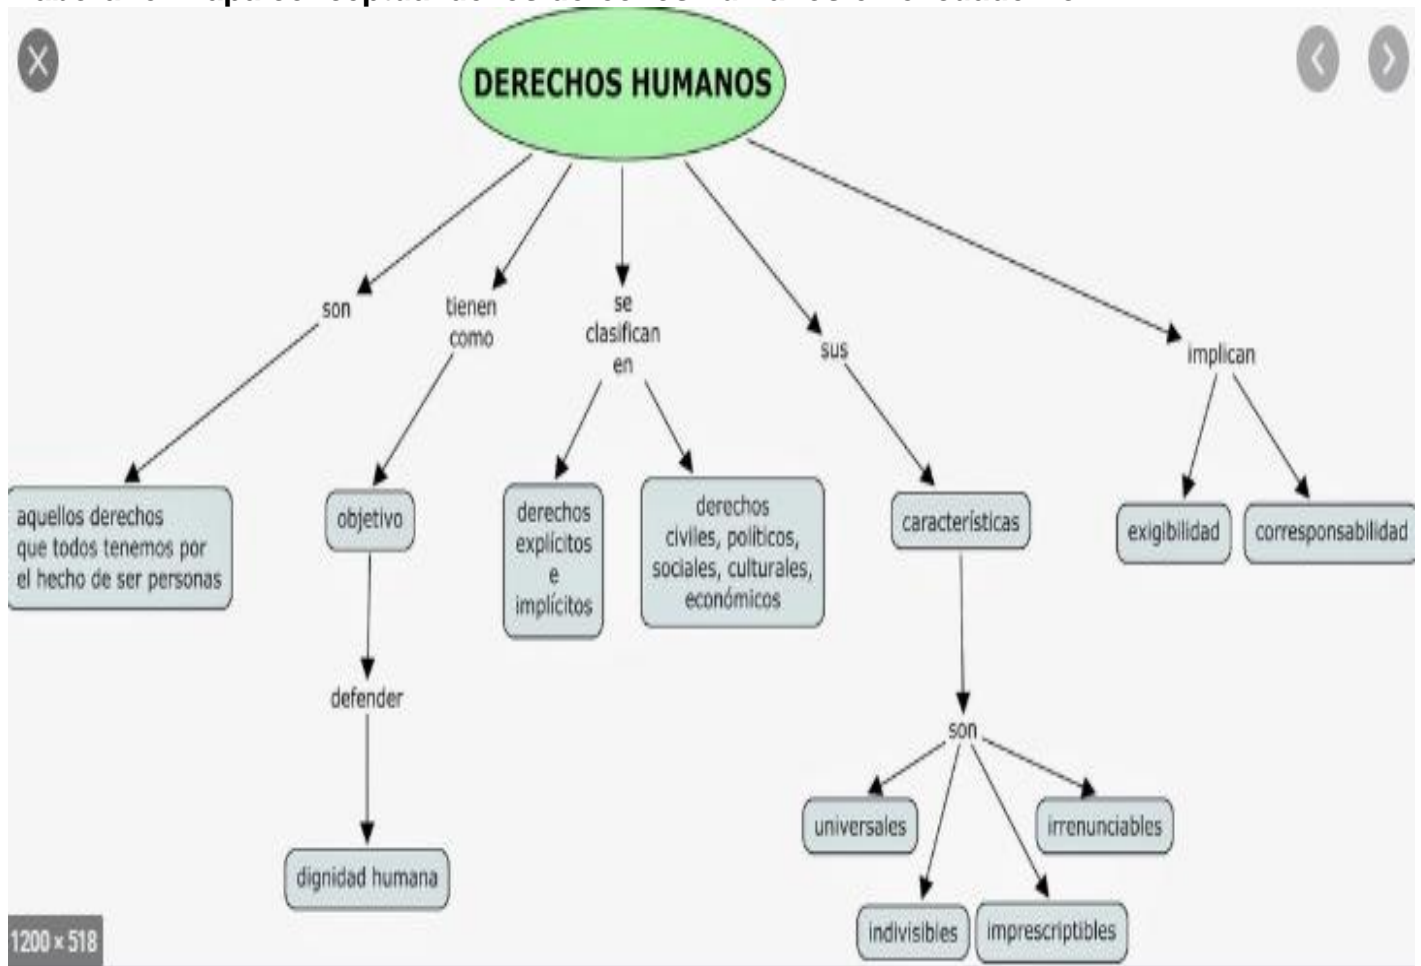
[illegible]

DERECHOS HUMANOS

son

aquellos derechos que todos tenemos por el hecho de ser personas

tienen como

objetivo

defender

dignidad humana

se clasifican en

derechos explícitos e implícitos

derechos civiles, políticos, sociales, culturales, económicos

sus

características

son

universales

indivisibles

imprescriptibles

irrenunciables

implican

exigibilidad

corresponsabilidad

1200 × 518